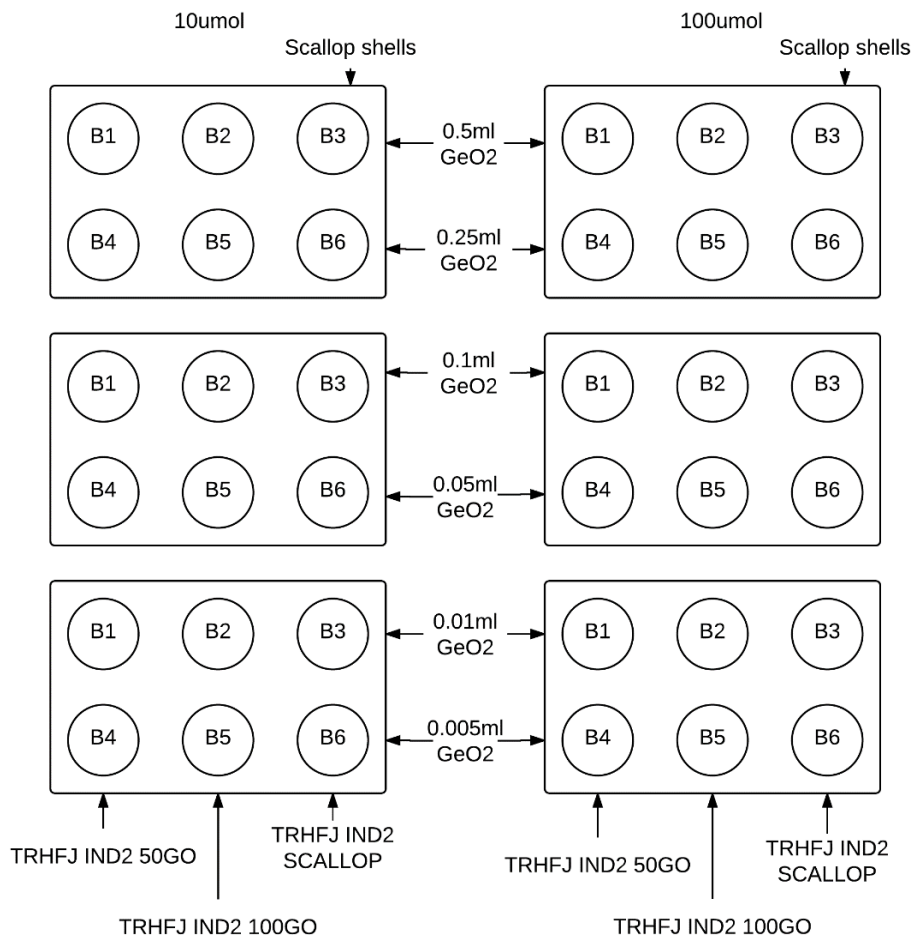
10umol

Scallop shells

100umol

Scallop shells

B1 B2 B3

0.5ml GeO2

B1 B2 B3

B4 B5 B6

0.25ml GeO2

B4 B5 B6

B1 B2 B3

0.1ml GeO2

B1 B2 B3

B4 B5 B6

0.05ml GeO2

B4 B5 B6

B1 B2 B3

0.01ml GeO2

B1 B2 B3

B4 B5 B6

0.005ml GeO2

B4 B5 B6

TRHFJ IND2 50GO

TRHFJ IND2 SCALLOP

TRHFJ IND2 100GO

TRHFJ IND2 50GO

TRHFJ IND2 SCALLOP

TRHFJ IND2 100GO